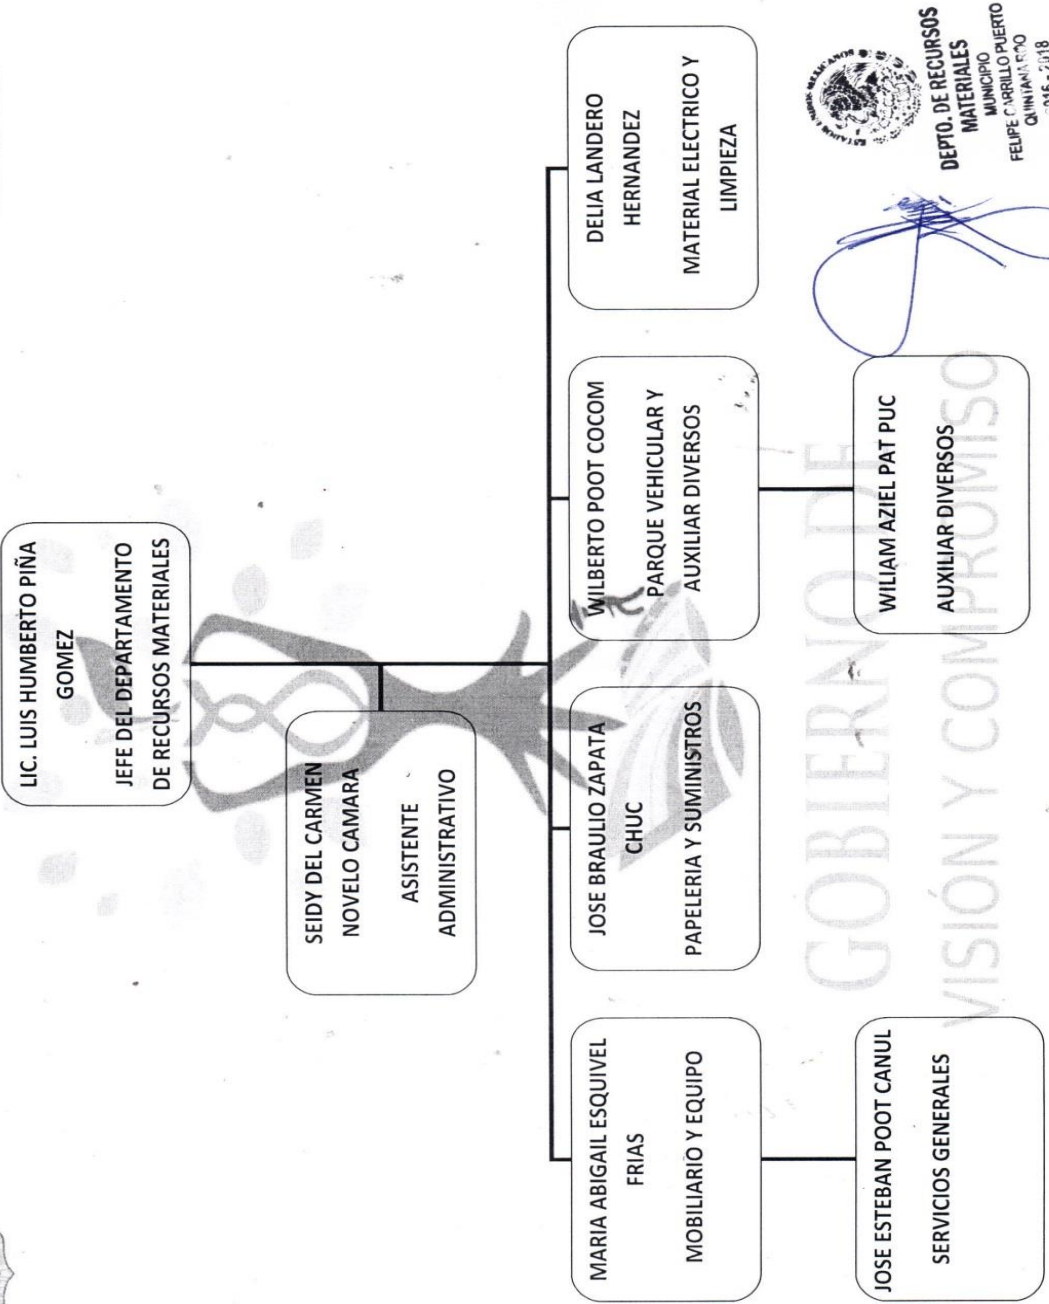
LIC. LUIS HUMBERTO PIÑA GOMEZ

JEFE DEL DEPARTAMENTO DE RECURSOS MATERIALES

SEIDY DEL CARMEN NOVELO CAMARA

ASISTENTE ADMINISTRATIVO

MARIA ABIGAIL ESQUIVEL FRIAS

MOBILIARIO Y EQUIPO

JOSE BRAULIO ZAPATA CHUC

PAPELERIA Y SUMINISTROS

WILBERTO POOT COCOM

PARQUE VEHICULAR Y AUXILIAR DIVERSOS

DELIA LANDERO HERNANDEZ

MATERIAL ELECTRICO Y LIMPIEZA

JOSE ESTEBAN POOT CANUL

SERVICIOS GENERALES

WILIAM AZIEL PAT PUC

AUXILIAR DIVERSOS

GOBIERNO DE VISIÓN Y COMPROMISO

ESTADOS UNIDOS MEXICANOS
DEPTO. DE RECURSOS MATERIALES
MUNICIPIO FELIPE CARRILLO PUERTO QUINTANA ROO
2016-2018